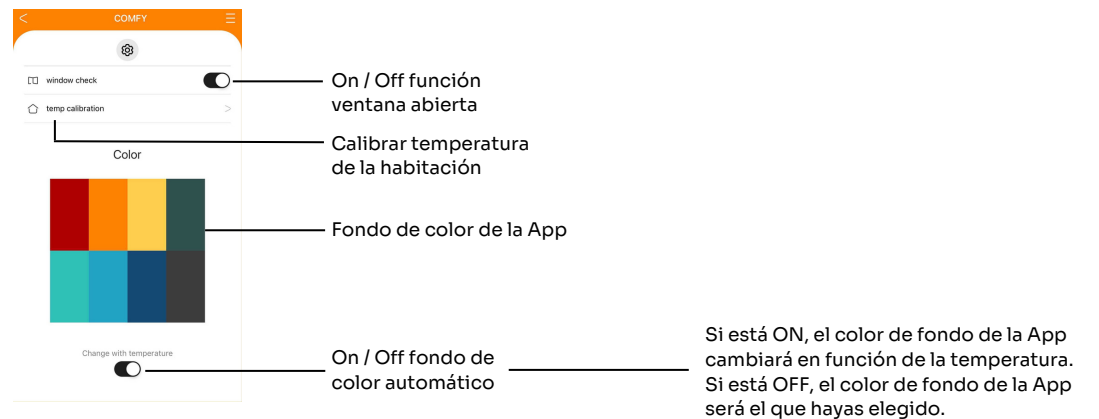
<

COMFY

☰

window check

On / Off función ventana abierta

temp calibration

>

Calibrar temperatura de la habitación

Color

Fondo de color de la App

Change with temperature

On / Off fondo de color automático

Si está ON, el color de fondo de la App cambiará en función de la temperatura. Si está OFF, el color de fondo de la App será el que hayas elegido.